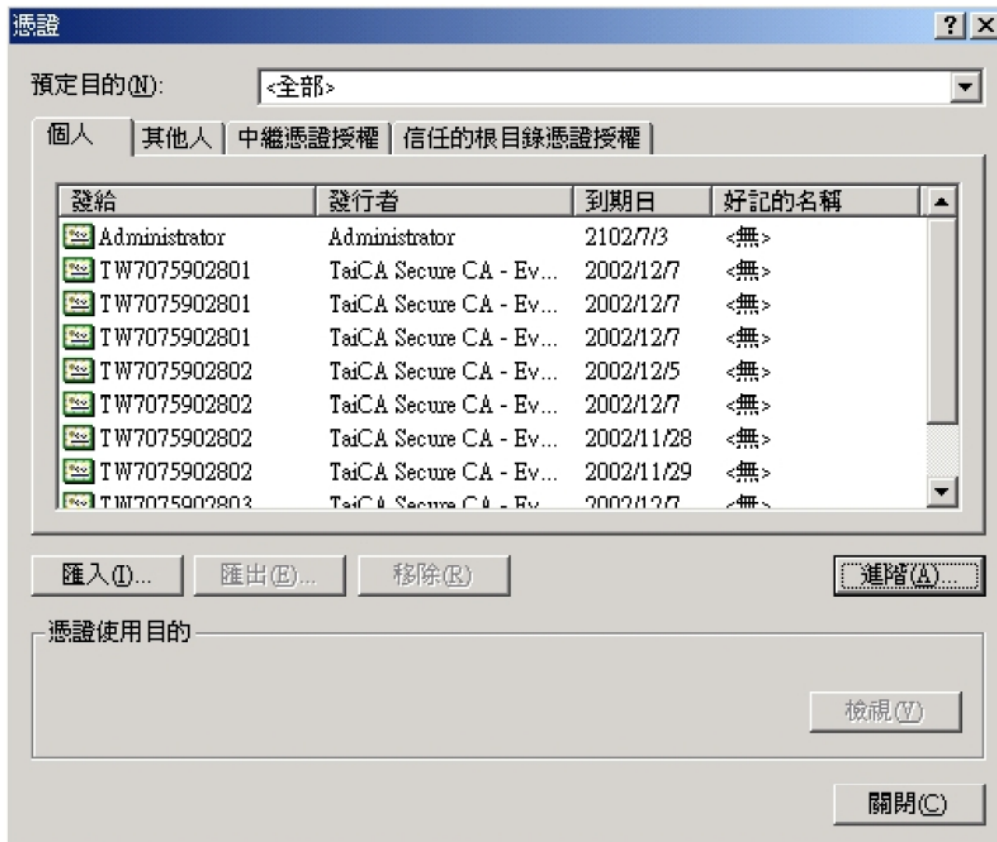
憑證 ? X

預定目的(N): <全部>

個人 | 其他人 | 中繼憑證授權 | 信任的根目錄憑證授權

| 發給 | 發行者 | 到期日 | 好記的名稱 |
|---|---|---|---|
| Administrator | Administrator | 2102/7/3 | <無> |
| TW7075902801 | TaiCA Secure CA - Ev... | 2002/12/7 | <無> |
| TW7075902801 | TaiCA Secure CA - Ev... | 2002/12/7 | <無> |
| TW7075902801 | TaiCA Secure CA - Ev... | 2002/12/7 | <無> |
| TW7075902802 | TaiCA Secure CA - Ev... | 2002/12/5 | <無> |
| TW7075902802 | TaiCA Secure CA - Ev... | 2002/12/7 | <無> |
| TW7075902802 | TaiCA Secure CA - Ev... | 2002/11/28 | <無> |
| TW7075902802 | TaiCA Secure CA - Ev... | 2002/11/29 | <無> |
| TW7075902803 | TaiCA Secure CA - Ev... | 2002/12/7 | <無> |

匯入(I)... 匯出(E)... 移除(R) 進階(A)...

憑證使用目的

檢視(V)

關閉(C)